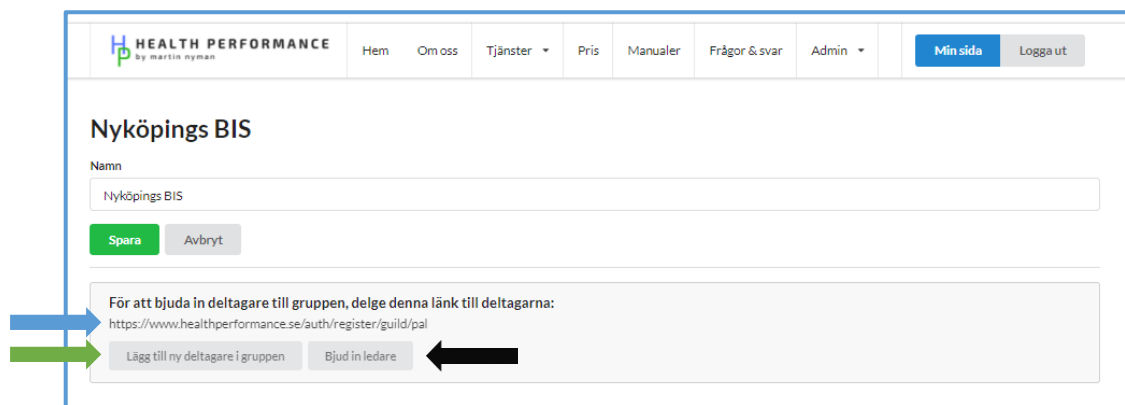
HP HEALTH PERFORMANCE
by martin nyman

Hem
Om oss
Tjänster
Pris
Manualer
Frågor & svar
Admin
Min sida
Logga ut

Nyköpings BIS

Namn

Nyköpings BIS

Spara
Avbryt

För att bjuda in deltagare till gruppen, delge denna länk till deltagarna:
https://www.healthperformance.se/auth/register/guild/pal

Lägg till ny deltagare i gruppen
Bjud in ledare